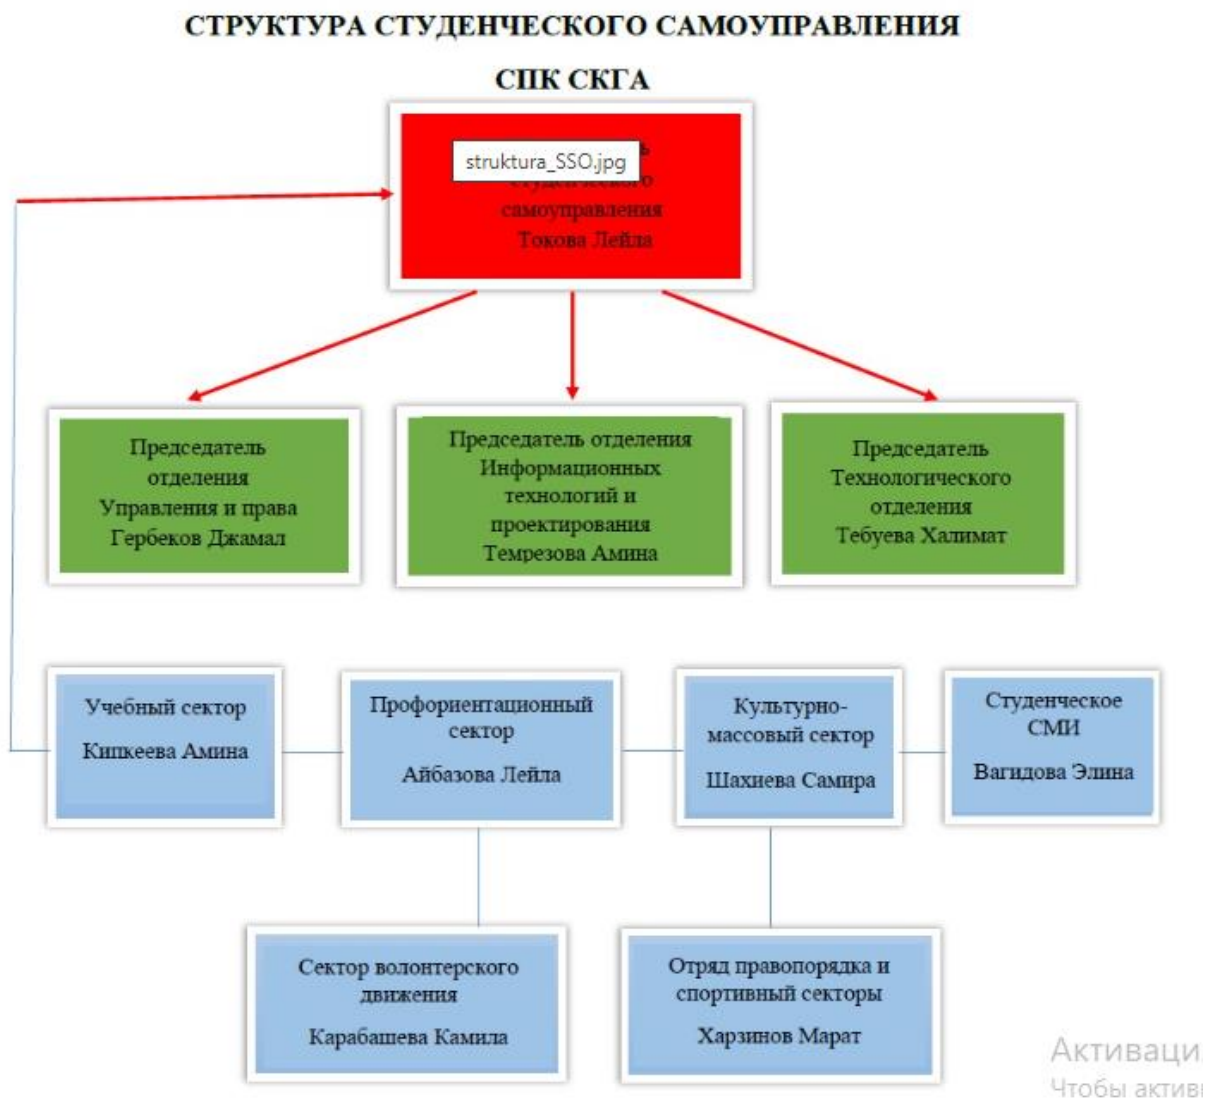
СТРУКТУРА СТУДЕНЧЕСКОГО САМОУПРАВЛЕНИЯ

СПК СКГА

struktura_SSO.jpg
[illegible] самоуправления Токова Лейла

Председатель отделения Управления и права Гербеков Джамал

Председатель отделения Информационных технологий и проектирования Темрезова Амина

Председатель Технологического отделения Тебуева Халимат

Учебный сектор Кипкеева Амина

Профориентационный сектор Айбазова Лейла

Культурно-массовый сектор Шахиева Самира

Студенческое СМИ Вагидова Элина

Сектор волонтерского движения Карабашева Камила

Отряд правопорядка и спортивный секторы Харзинов Марат

Активаци
Чтобы активи